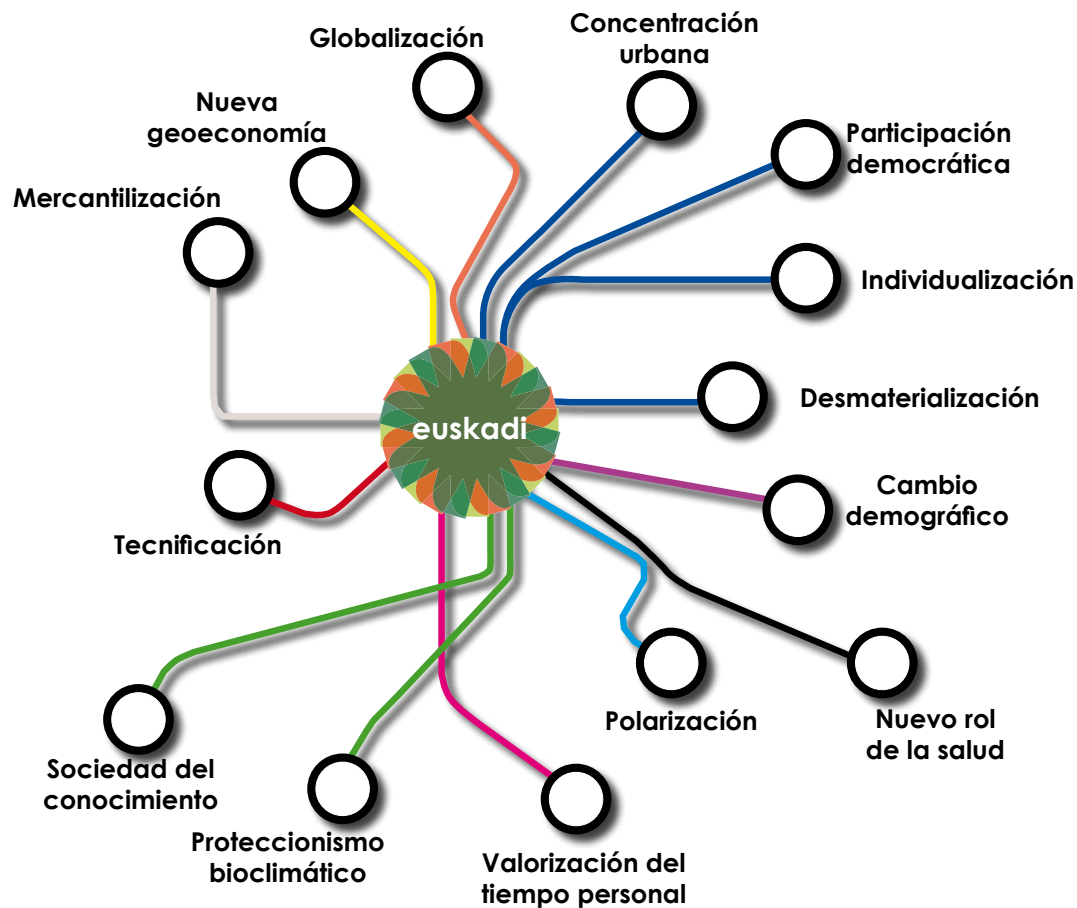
Globalización

Concentración urbana

Nueva geoeconomía

Participación democrática

Mercantilización

Individualización

euskadi

Desmaterialización

Cambio demográfico

Tecnificación

Polarización

Nuevo rol de la salud

Sociedad del conocimiento

Proteccionismo bioclimático

Valorización del tiempo personal